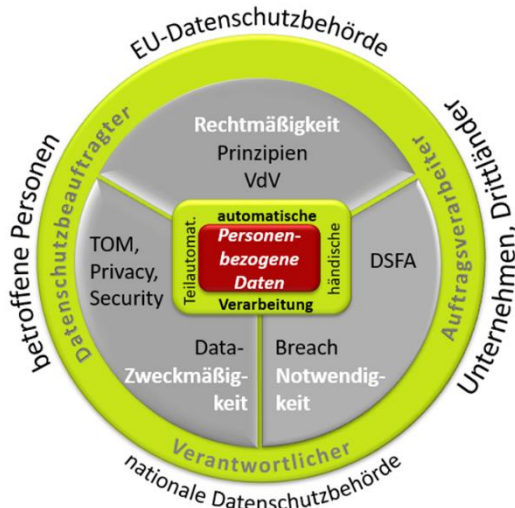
EU-Datenschutzbehörde

betroffene Personen

Unternehmen, Dritte, Länder

nationale Datenschutzbehörde

Datenschutzbeauftragter

Auftragsverarbeiter

Verantwortlicher

Rechtmäßigkeit
Prinzipien
VdV

TOM,
Privacy,
Security

DSFA

Data-
Zweckmäßigkeit

Breach
Notwendigkeit

automatische

Teilautomat.

händische

Personenbezogene Daten

Verarbeitung